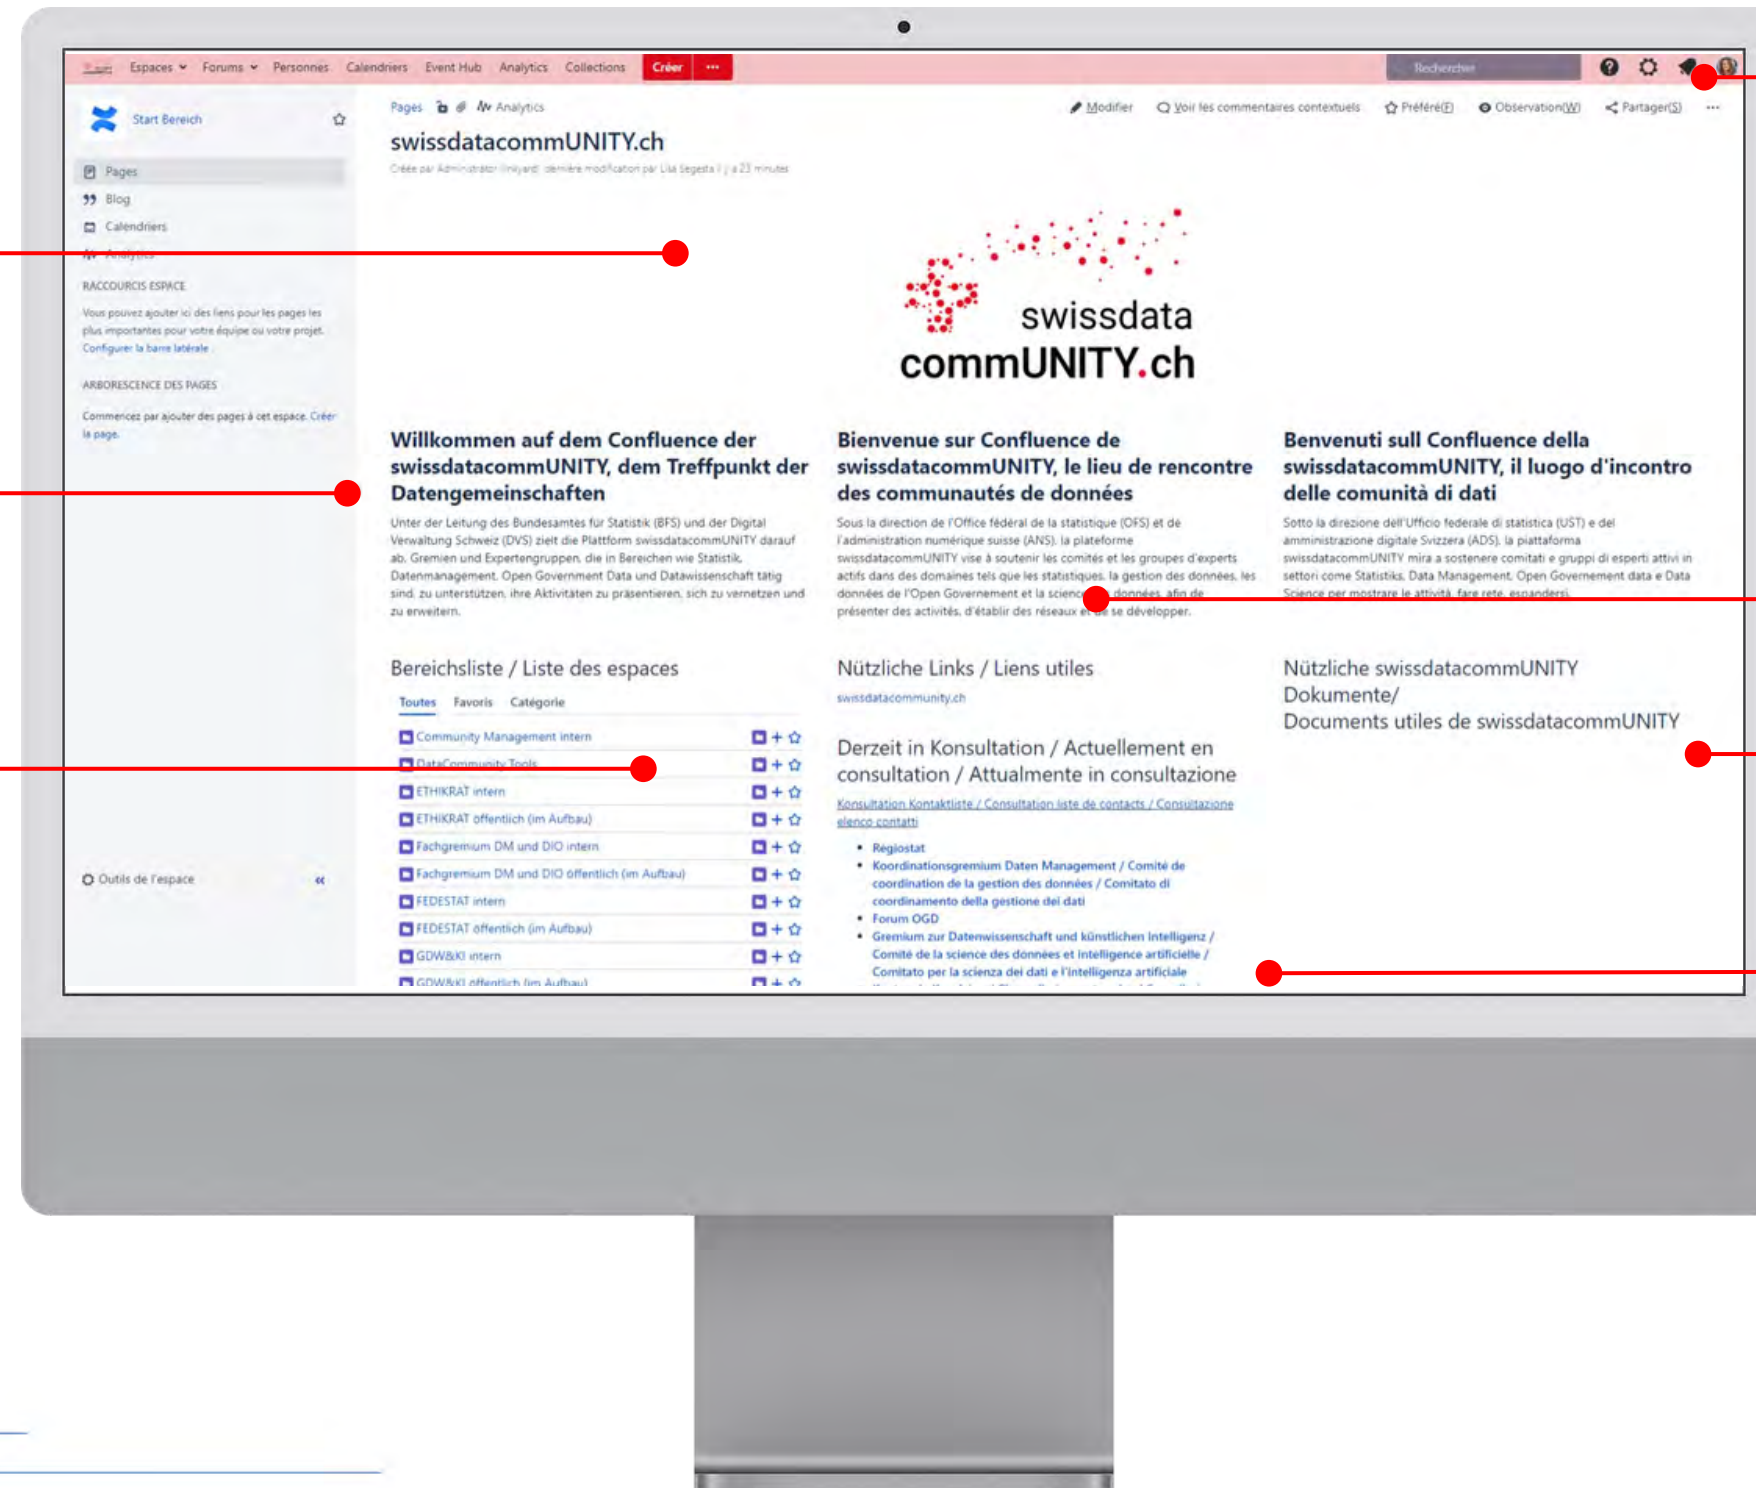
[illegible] Espaces Forums Personnes Calendriers Event Hub Analytics Collections Créer ··· Rechercher

Start Bereich

Pages
Blog
Calendriers
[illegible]

RACCOURCIS ESPACE

Vous pouvez ajouter ici des liens pour les pages les plus importantes pour votre équipe ou votre projet. Configurer la barre latérale

ARBORESCENCE DES PAGES

Commencez par ajouter des pages à cet espace. Créer la page.

Outils de l'espace

Pages Analytics

Modifier Voir les commentaires contextuels Préféré(F) Observation(W) Partager(S) ···

swissdatacommUNITY.ch

Créée par Administrator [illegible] dernière modification par Lisa Segesta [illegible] a 23 minutes

swissdata commUNITY.ch

Willkommen auf dem Confluence der swissdatacommUNITY, dem Treffpunkt der Datengemeinschaften

Unter der Leitung des Bundesamtes für Statistik (BFS) und der Digital Verwaltung Schweiz (DVS) zielt die Plattform swissdatacommUNITY darauf ab, Gremien und Expertengruppen, die in Bereichen wie Statistik, Datenmanagement, Open Government Data und Datawissenschaft tätig sind, zu unterstützen, ihre Aktivitäten zu präsentieren, sich zu vernetzen und zu erweitern.

Bienvenue sur Confluence de swissdatacommUNITY, le lieu de rencontre des communautés de données

Sous la direction de l'Office fédéral de la statistique (OFS) et de l'administration numérique suisse (ANS), la plateforme swissdatacommUNITY vise à soutenir les comités et les groupes d'experts actifs dans des domaines tels que les statistiques, la gestion des données, les données de l'Open Governement et la scienc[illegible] données, afin de présenter des activités, d'établir des réseaux e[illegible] se développer.

Benvenuti sull Confluence della swissdatacommUNITY, il luogo d'incontro delle comunità di dati

Sotto la direzione dell'Ufficio federale di statistica (UST) e del amministrazione digitale Svizzera (ADS), la piattaforma swissdatacommUNITY mira a sostenere comitati e gruppi di esperti attivi in settori come Statistiks, Data Management, Open Governement data e Data Science per mostrare le attività, fare rete, espandersi.

Bereichsliste / Liste des espaces

Toutes Favoris Catégorie

Community Management intern
DataCommunity Tools
ETHIKRAT intern
ETHIKRAT öffentlich (im Aufbau)
Fachgremium DM und DIO intern
Fachgremium DM und DIO öffentlich (im Aufbau)
FEDESTAT intern
FEDESTAT öffentlich (im Aufbau)
GDW&KI intern
GDW&KI öffentlich (im Aufbau)

Nützliche Links / Liens utiles

swissdatacommunity.ch

Derzeit in Konsultation / Actuellement en consultation / Attualmente in consultazione

Konsultation Kontaktliste / Consultation liste de contacts / Consultazione elenco contatti

- Regiostat
- Koordinationsgremium Daten Management / Comité de coordination de la gestion des données / Comitato di coordinamento della gestione dei dati
- Forum OGD
- Gremium zur Datenwissenschaft und künstlichen Intelligenz / Comité de la science des données et intelligence artificielle / Comitato per la scienza dei dati e l'intelligenza artificiale

Nützliche swissdatacommUNITY Dokumente/ Documents utiles de swissdatacommUNITY